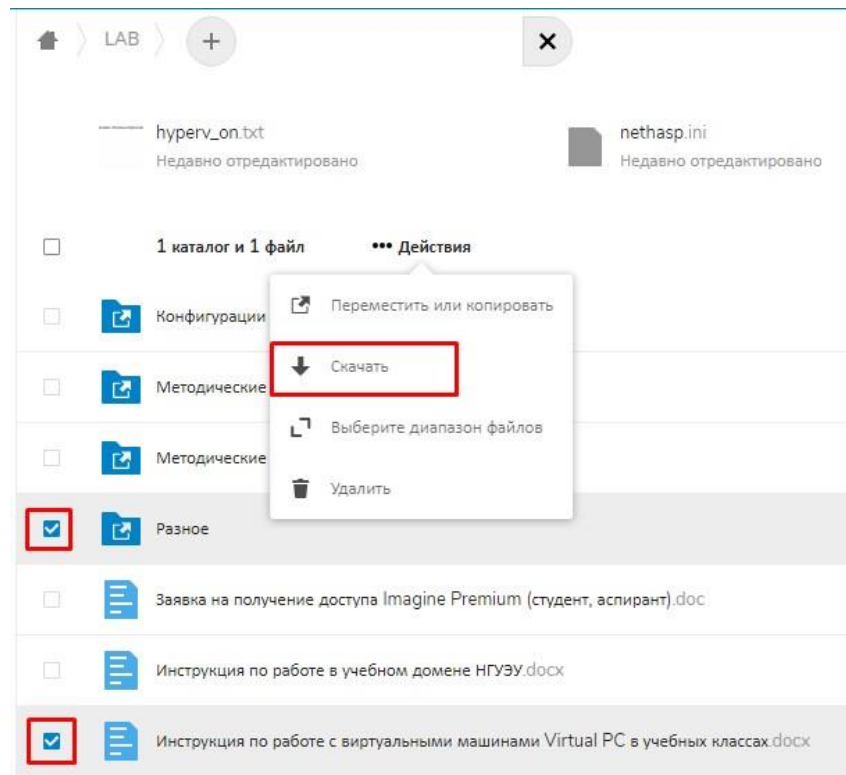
LAB +

hyperv_on.txt
Недавно отредактировано

nethasp.ini
Недавно отредактировано

1 каталог и 1 файл ••• Действия

Конфигурации

Методические

Методические

Переместить или копировать

Скачать

Выберите диапазон файлов

Удалить

Разное

Заявка на получение доступа Imagine Premium (студент, аспирант).doc

Инструкция по работе в учебном домене НГУЭУ.docx

Инструкция по работе с виртуальными машинами Virtual PC в учебных классах.docx